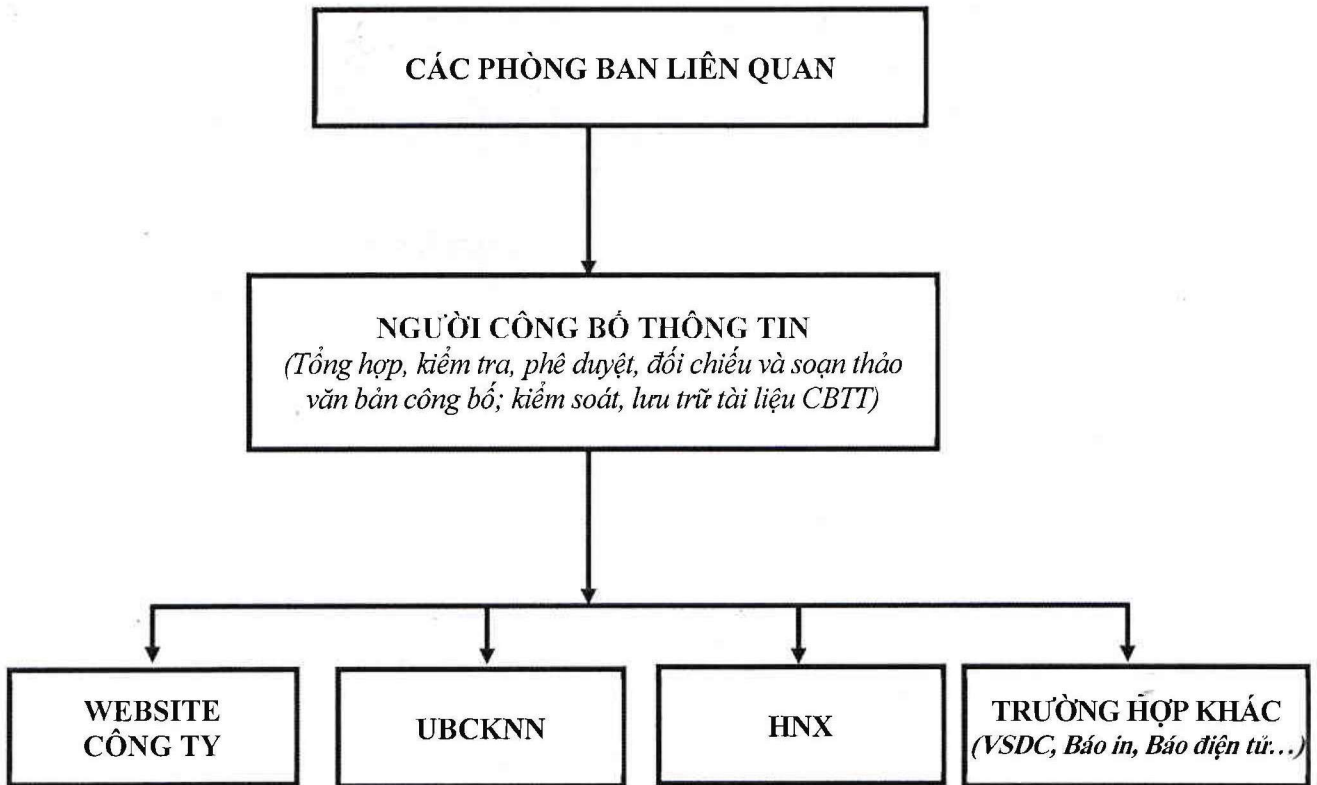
CÁC PHÒNG BAN LIÊN QUAN

NGƯỜI CÔNG BỐ THÔNG TIN
(Tổng hợp, kiểm tra, phê duyệt, đối chiếu và soạn thảo văn bản công bố; kiểm soát, lưu trữ tài liệu CBTT)

WEBSITE CÔNG TY

UBCKNN

HNX

TRƯỜNG HỢP KHÁC
(VSDC, Báo in, Báo điện tử…)